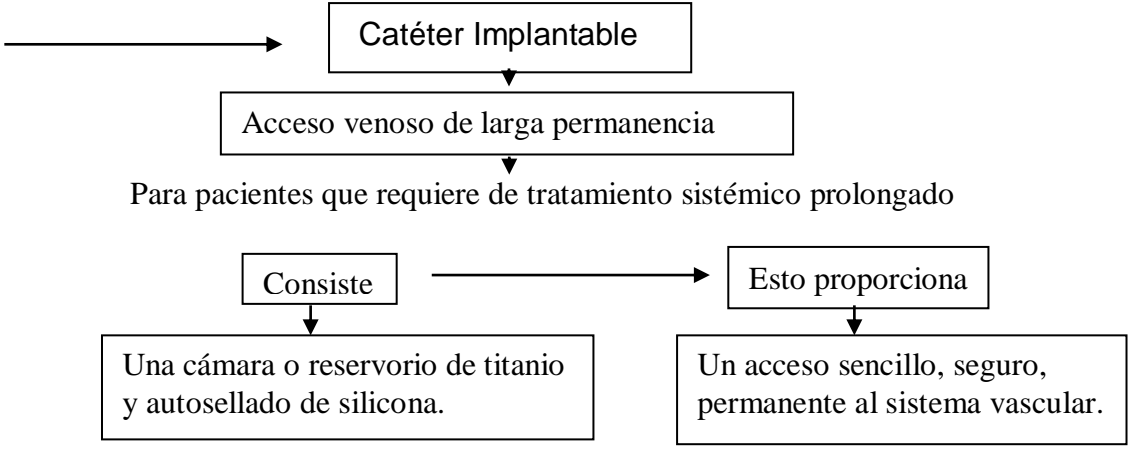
Catéter Implantable

Acceso venoso de larga permanencia

Para pacientes que requiere de tratamiento sistémico prolongado

Consiste

Una cámara o reservorio de titanio y autosellado de silicona.

Esto proporciona

Un acceso sencillo, seguro, permanente al sistema vascular.